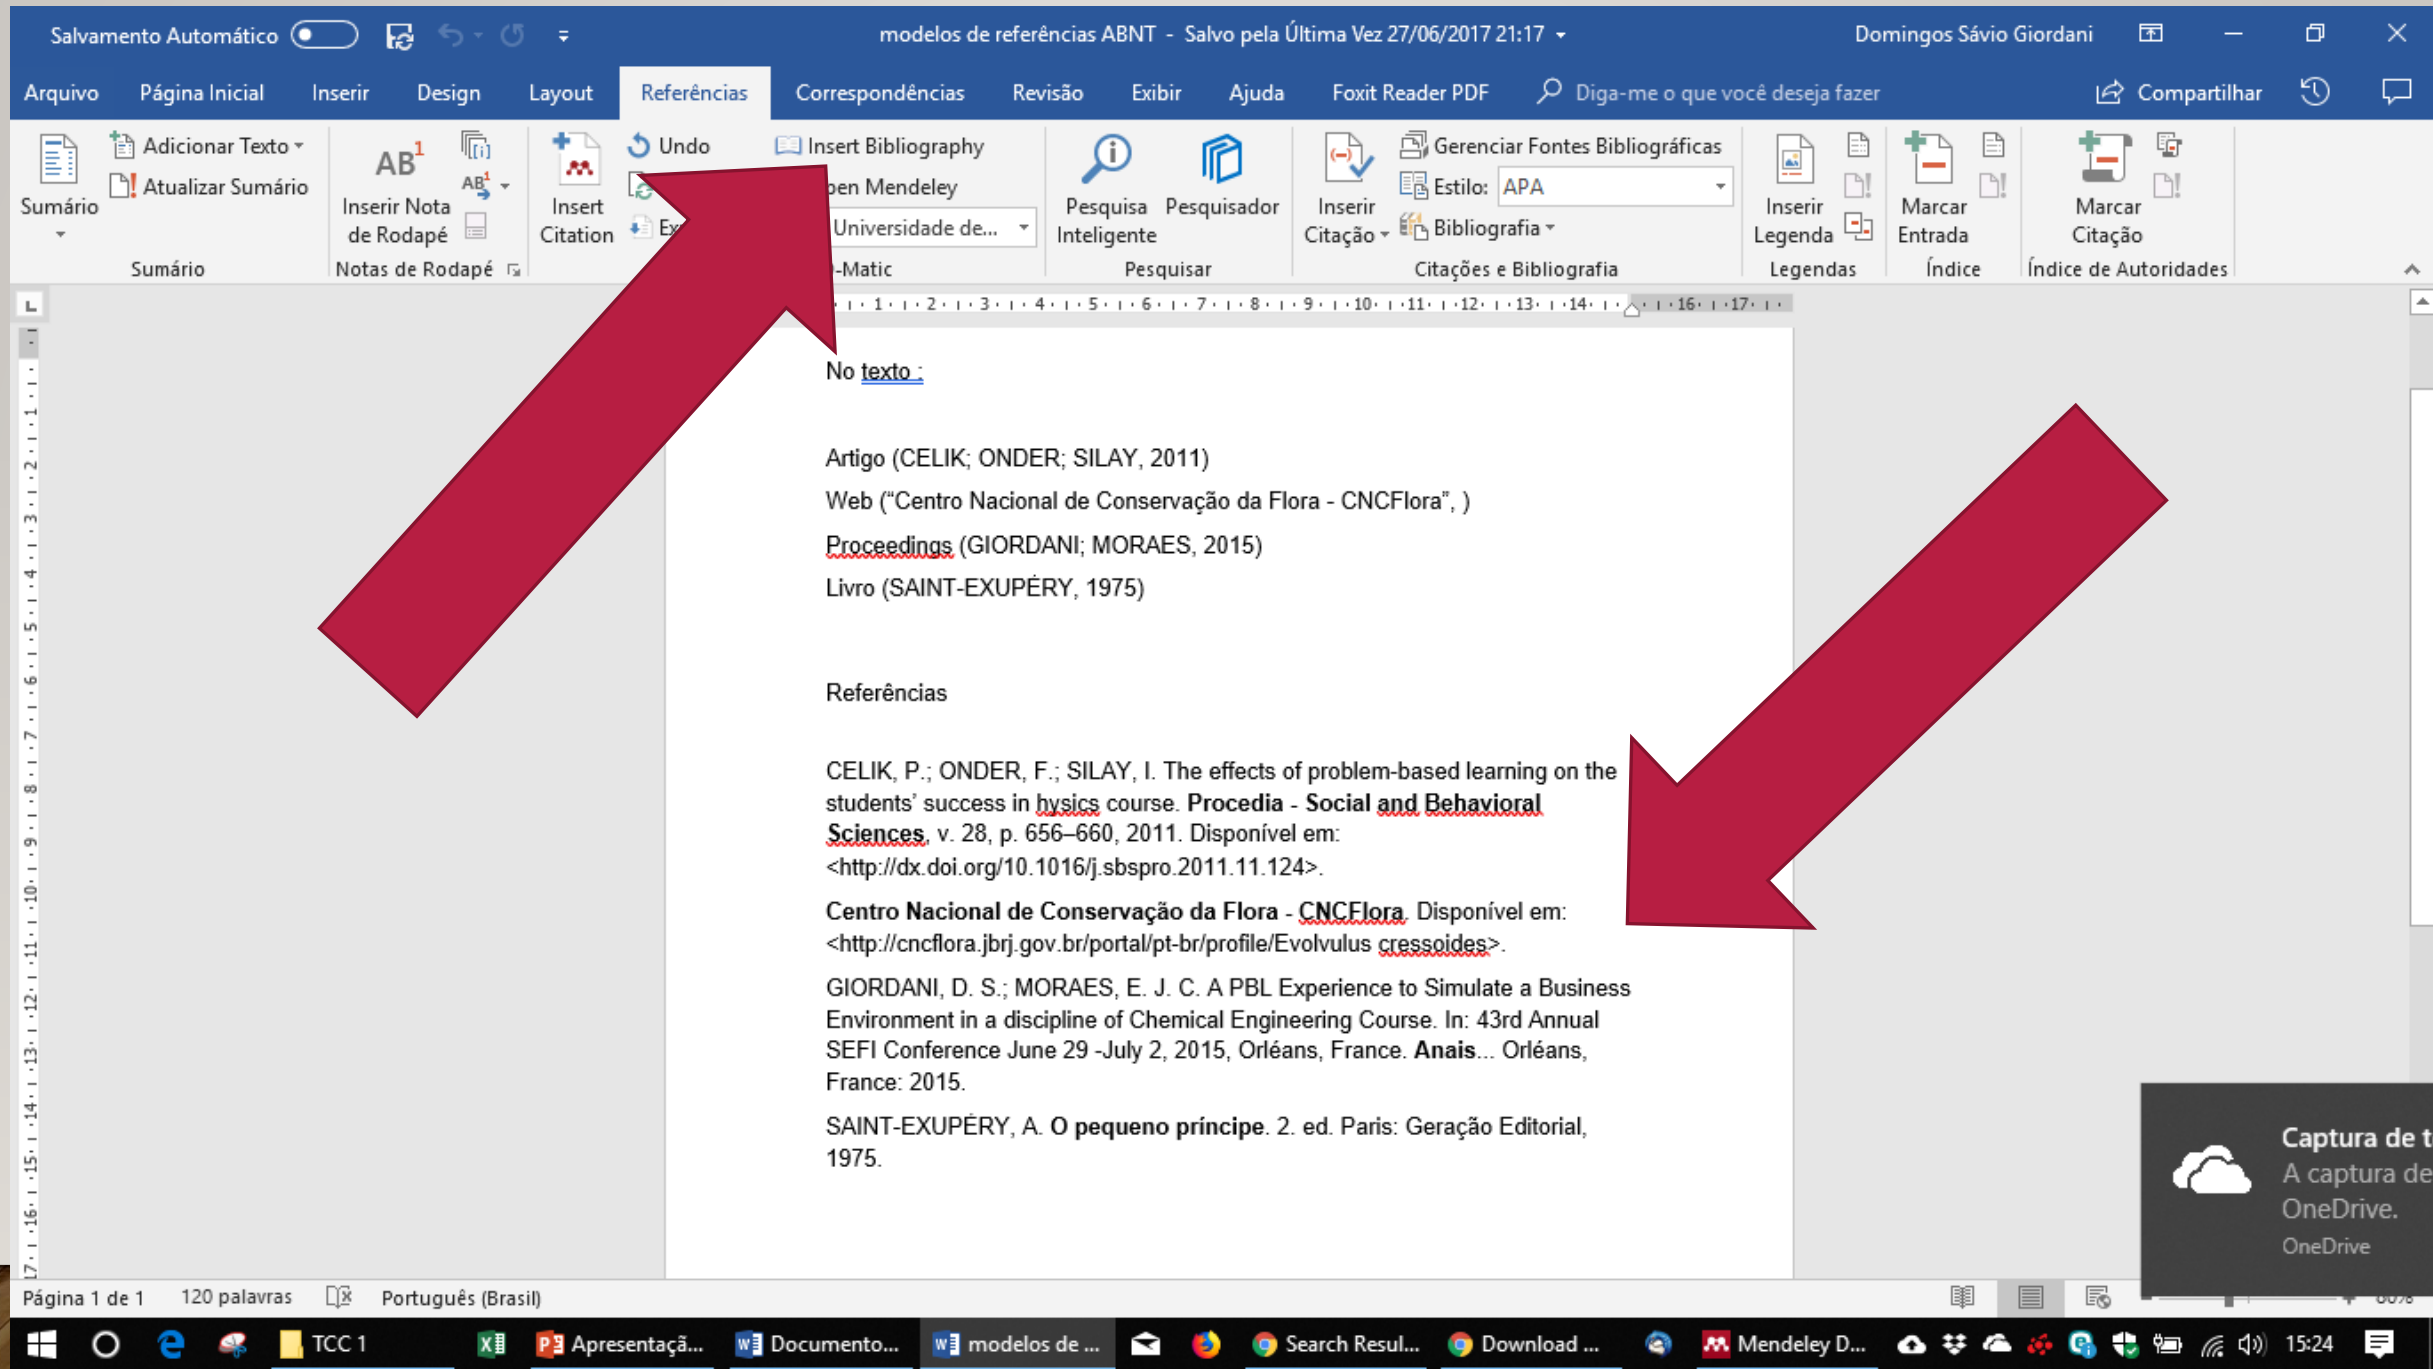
Salvamento Automático
modelos de referências ABNT - Salvo pela Última Vez 27/06/2017 21:17
Domingos Sávio Giordani

Arquivo Página Inicial Inserir Design Layout Referências Correspondências Revisão Exibir Ajuda Foxit Reader PDF Diga-me o que você deseja fazer Compartilhar

Sumário Adicionar Texto Atualizar Sumário Sumário
AB Inserir Nota de Rodapé Notas de Rodapé
Insert Citation Undo Ex Insert Bibliography pen Mendeley Universidade de... -Matic
Pesquisa Inteligente Pesquisador Pesquisar
Inserir Citação Gerenciar Fontes Bibliográficas Estilo: APA Bibliografia Citações e Bibliografia
Inserir Legenda Legendas
Marcar Entrada Índice
Marcar Citação Índice de Autoridades

No texto :

Artigo (CELIK; ONDER; SILAY, 2011)

Web ("Centro Nacional de Conservação da Flora - CNCFlora", )

Proceedings (GIORDANI; MORAES, 2015)

Livro (SAINT-EXUPÉRY, 1975)

Referências

CELIK, P.; ONDER, F.; SILAY, I. The effects of problem-based learning on the students' success in hysics course. **Procedia - Social and Behavioral Sciences**, v. 28, p. 656–660, 2011. Disponível em: <http://dx.doi.org/10.1016/j.sbspro.2011.11.124>.

**Centro Nacional de Conservação da Flora - CNCFlora**. Disponível em: <http://cncflora.jbrj.gov.br/portal/pt-br/profile/Evolvulus cressoides>.

GIORDANI, D. S.; MORAES, E. J. C. A PBL Experience to Simulate a Business Environment in a discipline of Chemical Engineering Course. In: 43rd Annual SEFI Conference June 29 -July 2, 2015, Orléans, France. **Anais**... Orléans, France: 2015.

SAINT-EXUPÉRY, A. **O pequeno príncipe**. 2. ed. Paris: Geração Editorial, 1975.

Captura de t
A captura de
OneDrive.
OneDrive

Página 1 de 1 120 palavras Português (Brasil)

TCC 1 Apresentaçã... Documento... modelos de ... Search Resul... Download ... Mendeley D... 15:24